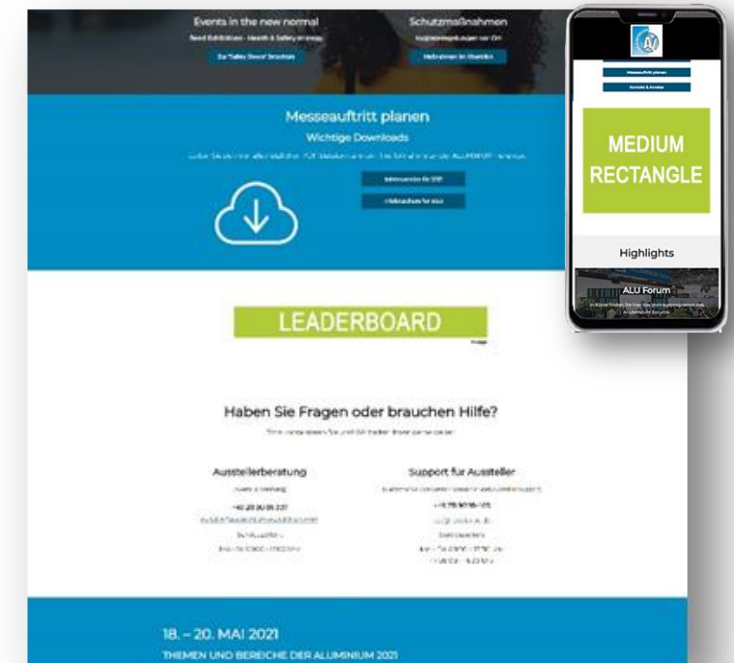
Events in the new normal

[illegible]

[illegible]

Schutzmaßnahmen

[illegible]

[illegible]

Messeauftritt planen

Wichtige Downloads

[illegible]

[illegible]

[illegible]

LEADERBOARD

Haben Sie Fragen oder brauchen Hilfe?

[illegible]

Ausstellerberatung

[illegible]

+49 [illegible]

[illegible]

Support für Aussteller

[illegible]

+49 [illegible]

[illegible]

18. – 20. MAI 2021

THEMEN UND BEREICHE DER ALUMINIUM 2021

Messeauftritt planen

Kontakt & Anreise

MEDIUM RECTANGLE

Highlights

ALU Forum

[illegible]